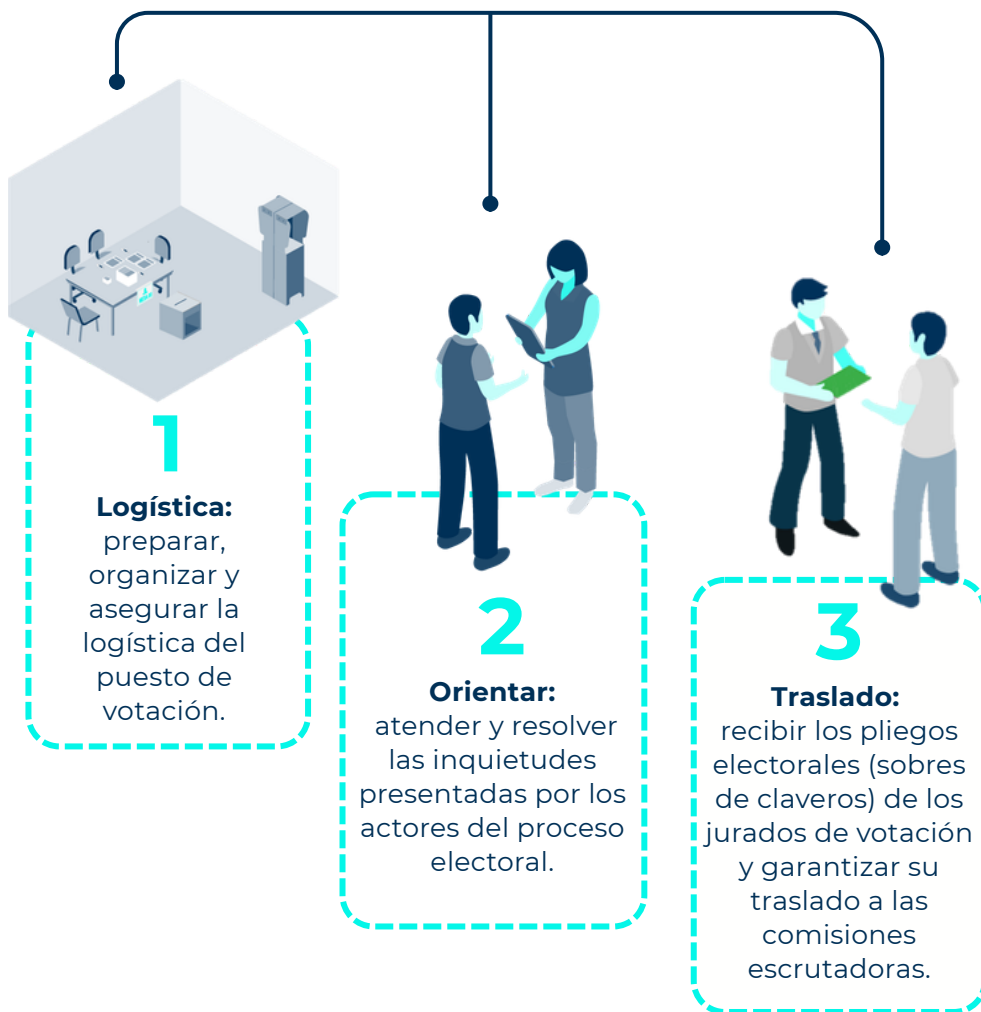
1

**Logística:** preparar, organizar y asegurar la logística del puesto de votación.

2

**Orientar:** atender y resolver las inquietudes presentadas por los actores del proceso electoral.

3

**Traslado:** recibir los pliegos electorales (sobres de claveros) de los jurados de votación y garantizar su traslado a las comisiones escrutadoras.